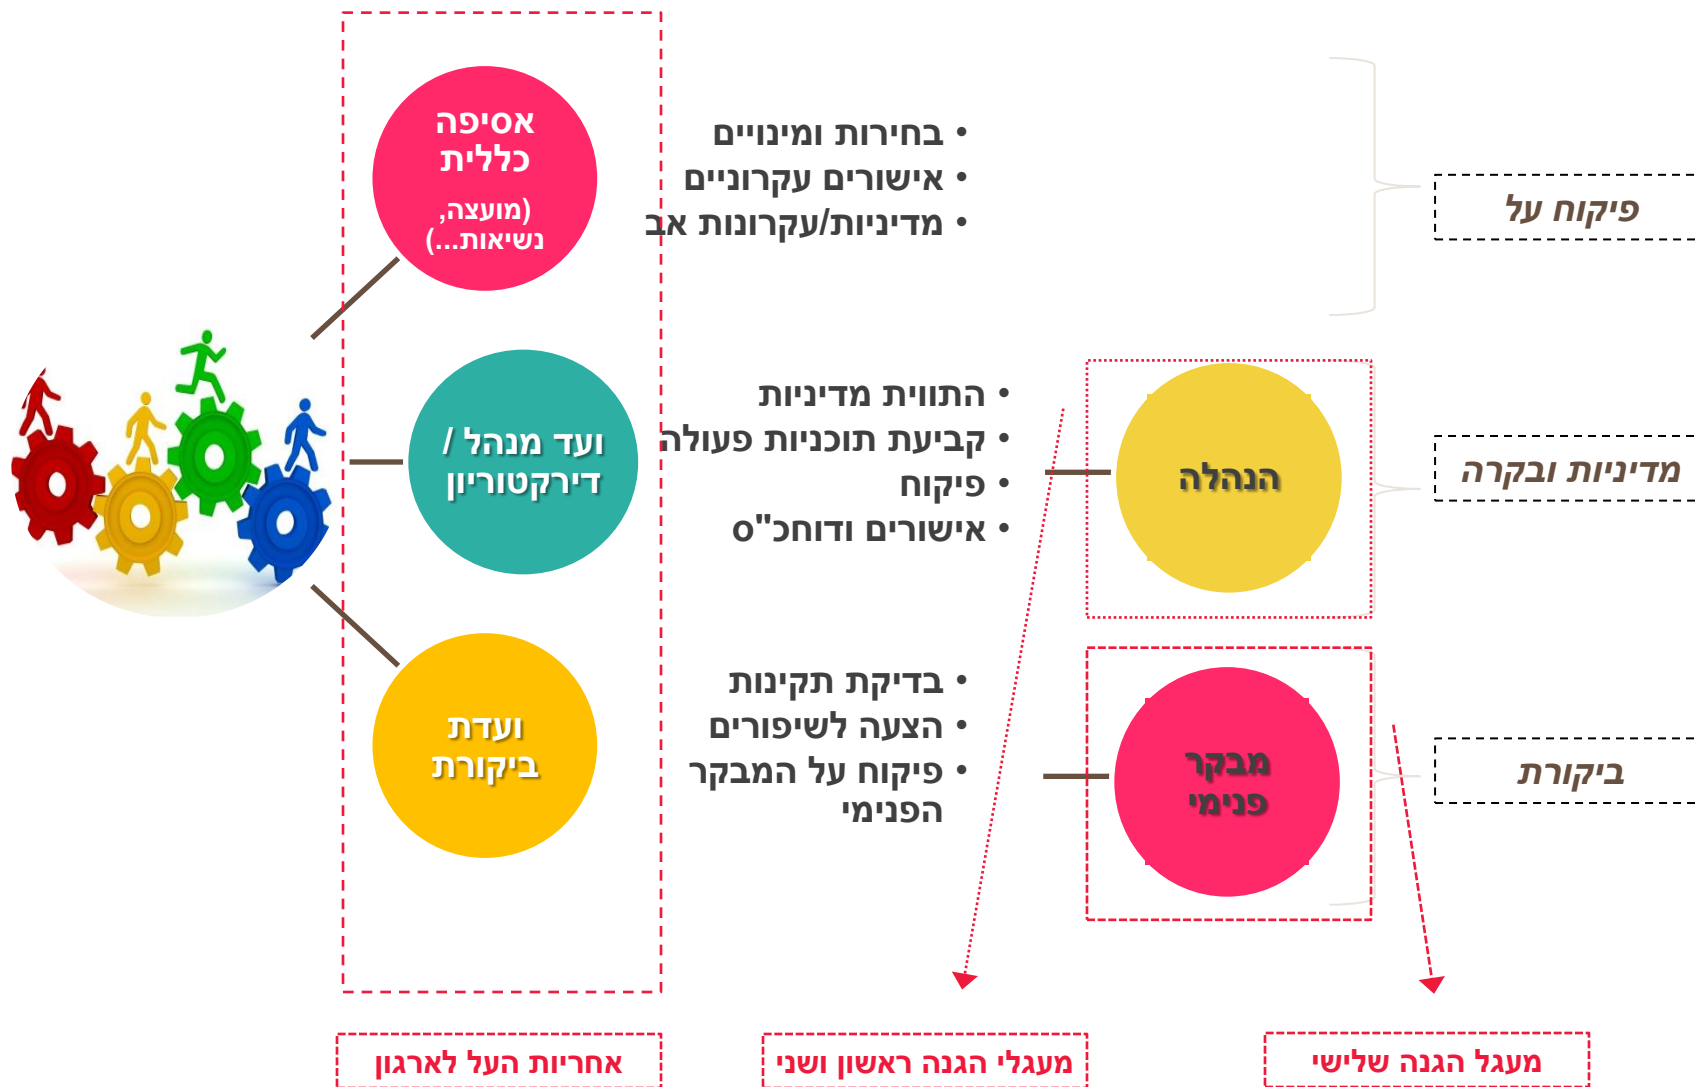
פיקוח על

מדיניות ובקרה

ביקורת

אסיפה כללית (מועצה, נשיאות...)

ועד מנהל / דירקטוריון

ועדת ביקורת

• בחירות ומינויים
• אישורים עקרוניים
• מדיניות/עקרונות אב

• התווית מדיניות
• קביעת תוכניות פעולה
• פיקוח
• אישורים ודוחכ"ס

• בדיקת תקינות
• הצעה לשיפורים
• פיקוח על המבקר הפנימי

הנהלה

מבקר פנימי

אחריות העל לארגון

מעגלי הגנה ראשון ושני

מעגל הגנה שלישי